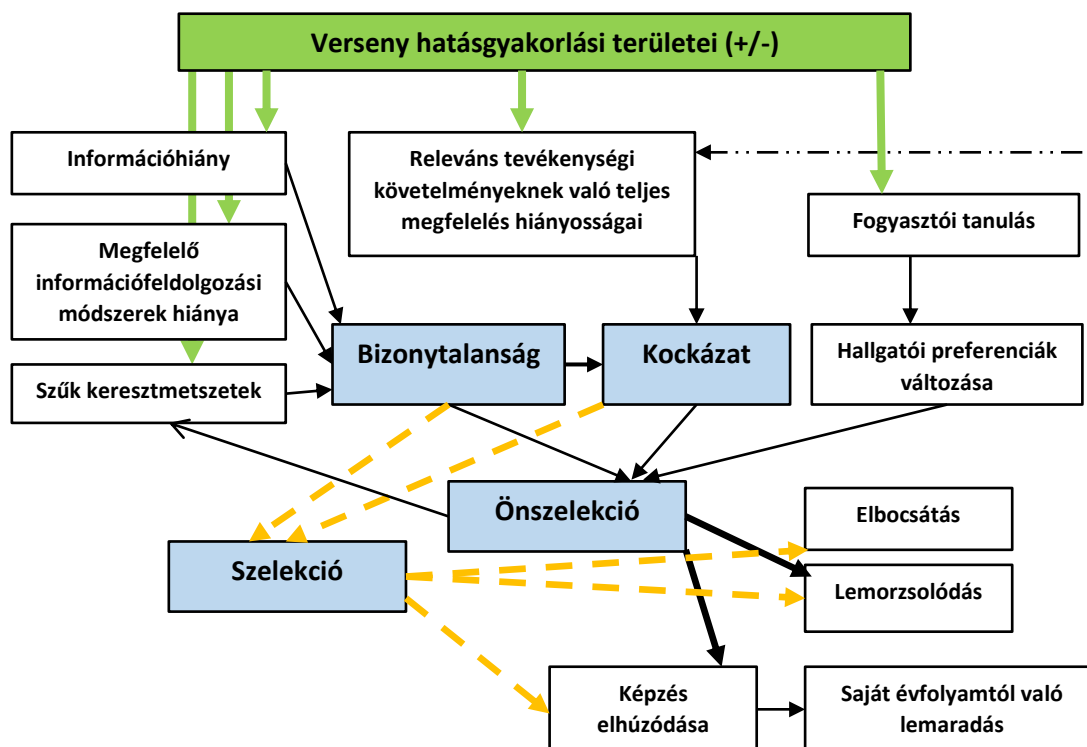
Verseny hatásgyakorlási területei (+/-)

Információhiány

Releváns tevékenységi követelményeknek való teljes megfelelés hiányosságai

Fogyasztói tanulás

Megfelelő információfeldolgozási módszerek hiánya

Bizonytalanság

Kockázat

Hallgatói preferenciák változása

Szűk keresztmetszetek

Önszelekció

Elbocsátás

Szelekció

Lemorzsolódás

Képzés elhúzódása

Saját évfolyamtól való lemaradás